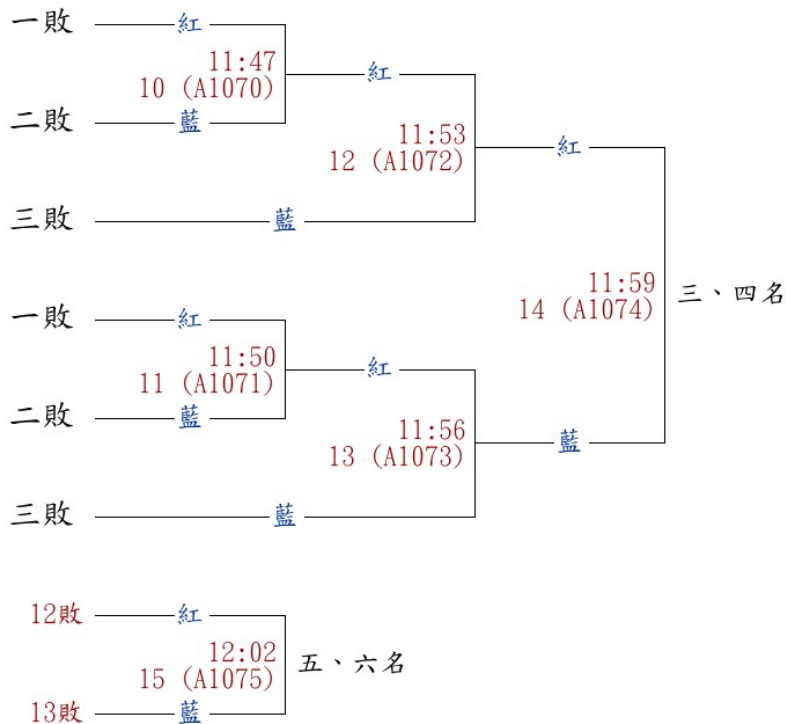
一敗 紅

11:47
10 (A1070)

紅

二敗 藍

11:53
12 (A1072)

紅

三敗 藍

11:59
14 (A1074)

三、四名

一敗 紅

11:50
11 (A1071)

紅

二敗 藍

11:56
13 (A1073)

藍

三敗 藍

12敗 紅

12:02
15 (A1075)

五、六名

13敗 藍